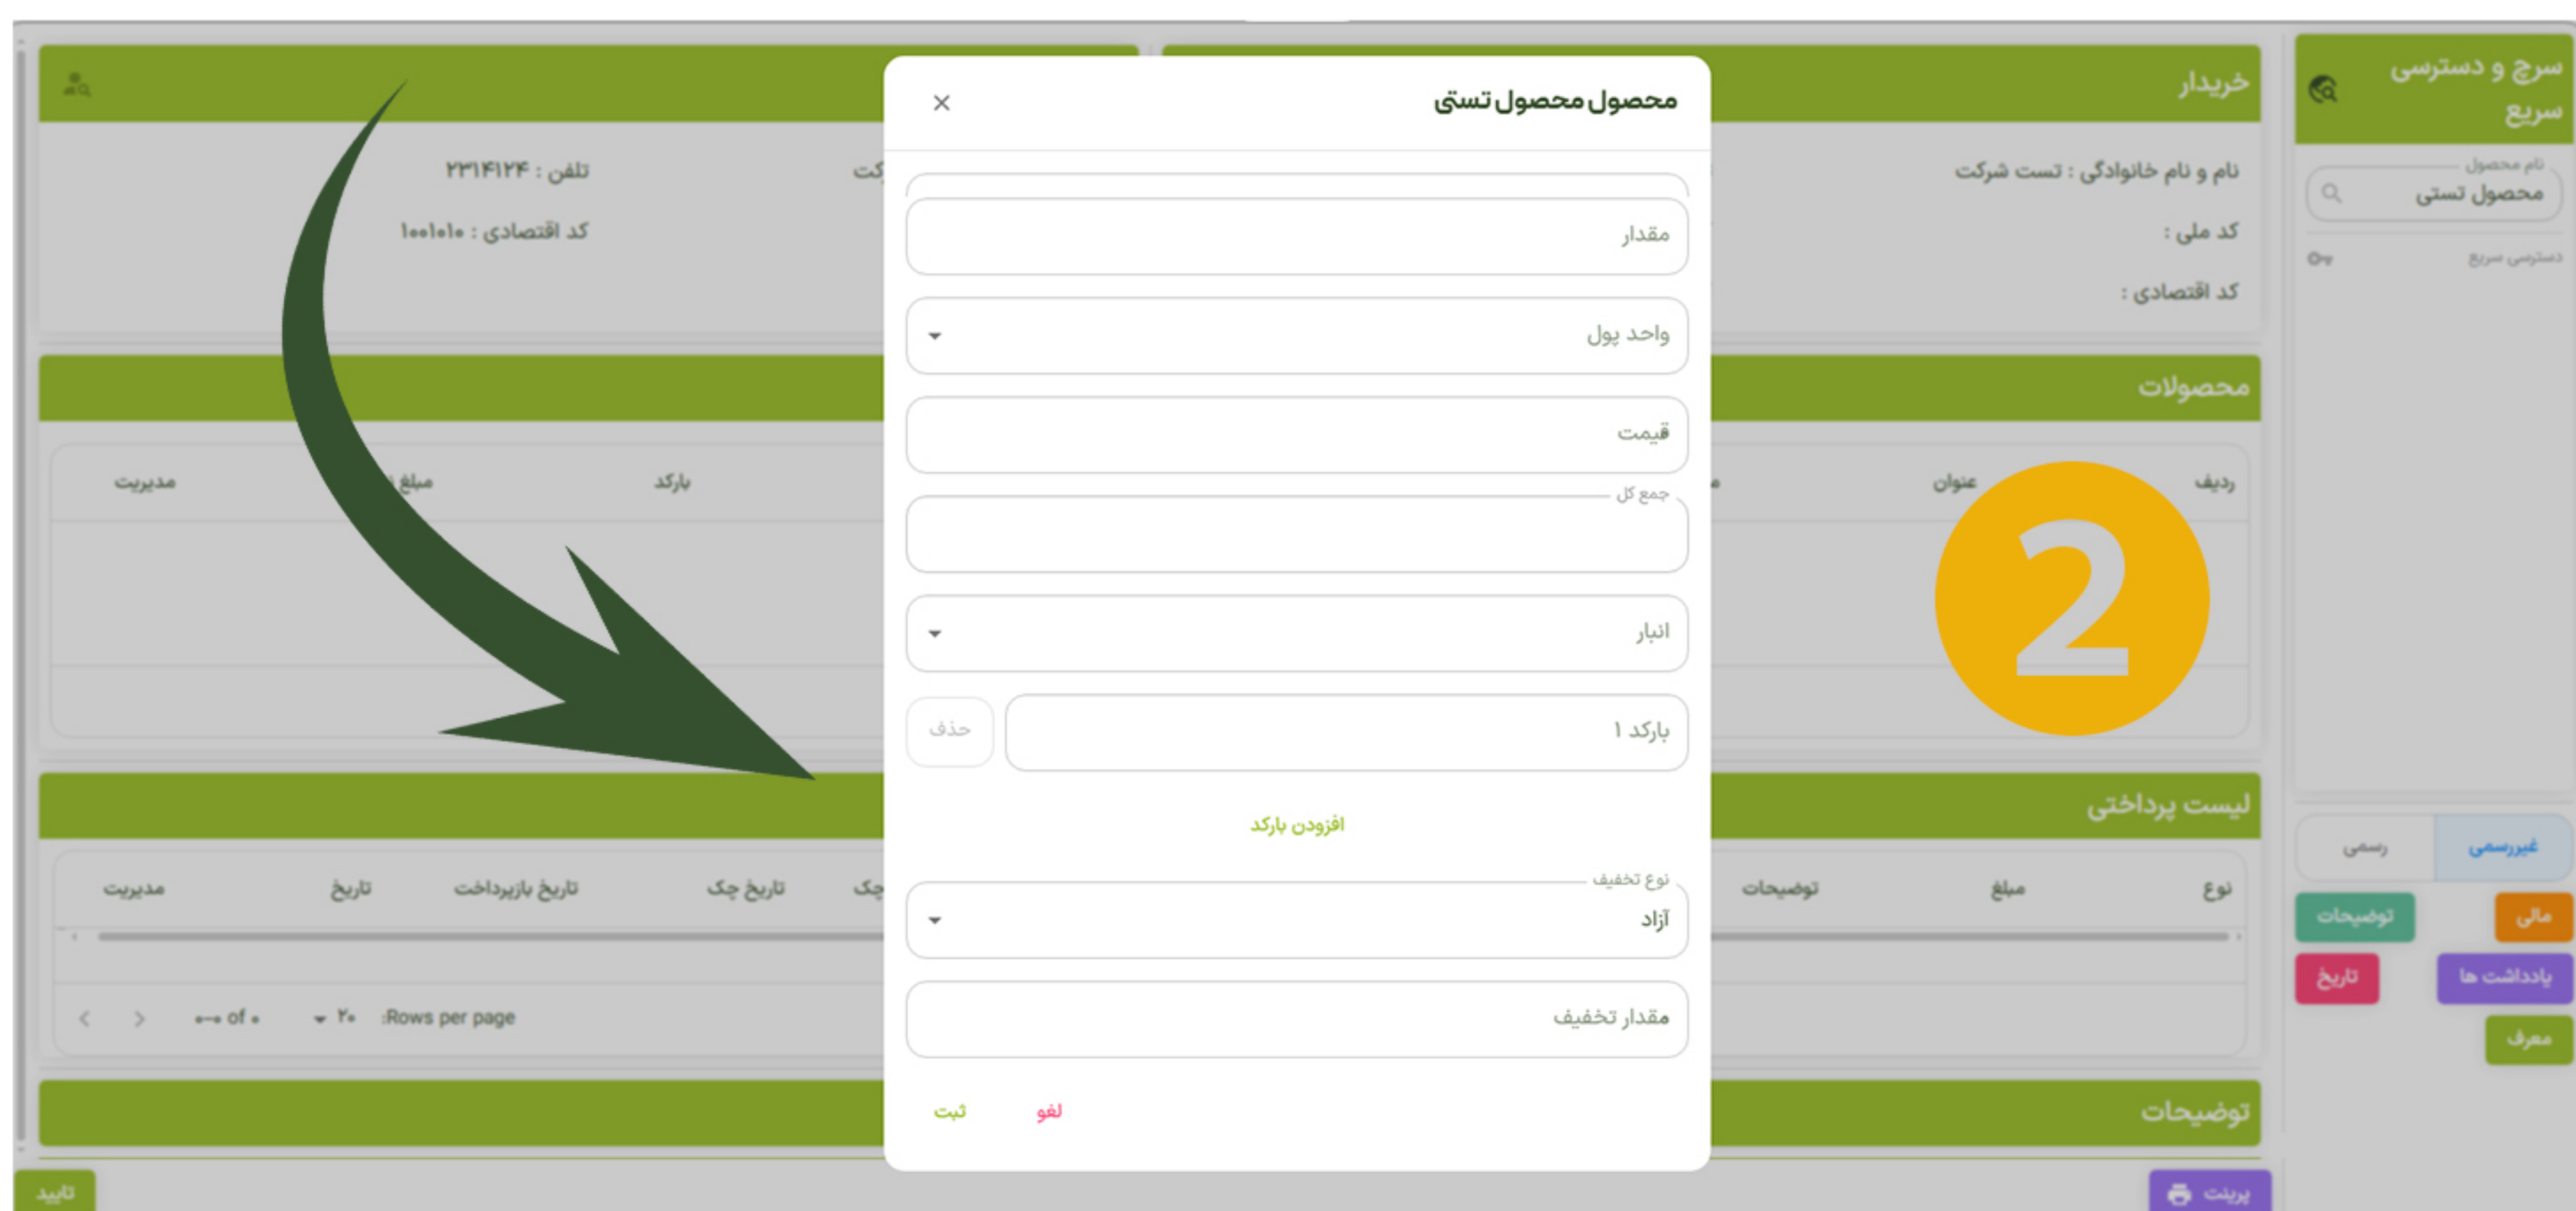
سرچ و دسترسی سریع
نام محصول
محصول تستی
دسترسی سریع

خریدار
نام و نام خانوادگی : تست شرکت
کد ملی :
کد اقتصادی :
کت
تلفن : ۲۳۱۴۱۲۴
کد اقتصادی : ۱۰۰۱۰۱۰

محصولات
ردیف
عنوان
بارکد
مبلغ
مدیریت

لیست پرداختی
نوع
مبلغ
توضیحات
چک
تاریخ چک
تاریخ بازپرداخت
تاریخ
مدیریت
Rows per page: ۲۰
۰-۰ of ۰

توضیحات

محصول محصول تستی
×
مقدار
واحد پول
قیمت
جمع کل
انبار
بارکد ۱
حذف
افزودن بارکد
نوع تخفیف
آزاد
مقدار تخفیف
لغو
ثبت

2

رسمی
غیررسمی
توضیحات
مالی
تاریخ
یادداشت ها
معرف

پرینت
تایید